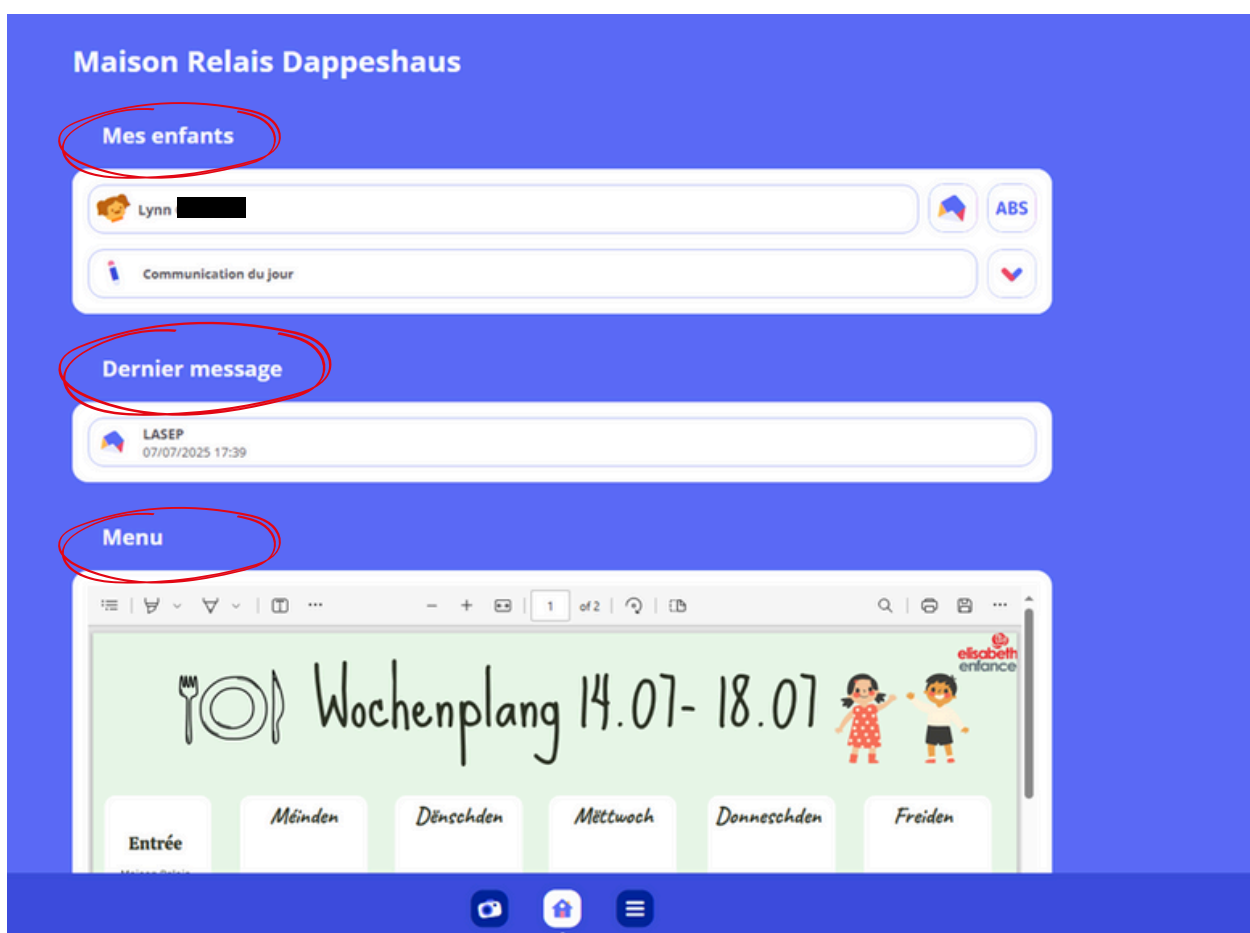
Maison Relais Dappeshaus

Mes enfants

Lynn

ABS

Communication du jour

Dernier message

LASEP
07/07/2025 17:39

Menu

1 of 2

elisabeth enfance

Wochenplang 14.07- 18.07

Entrée

Méinden

Dënschden

Mëttwoch

Donneschden

Freiden

Maison Relais